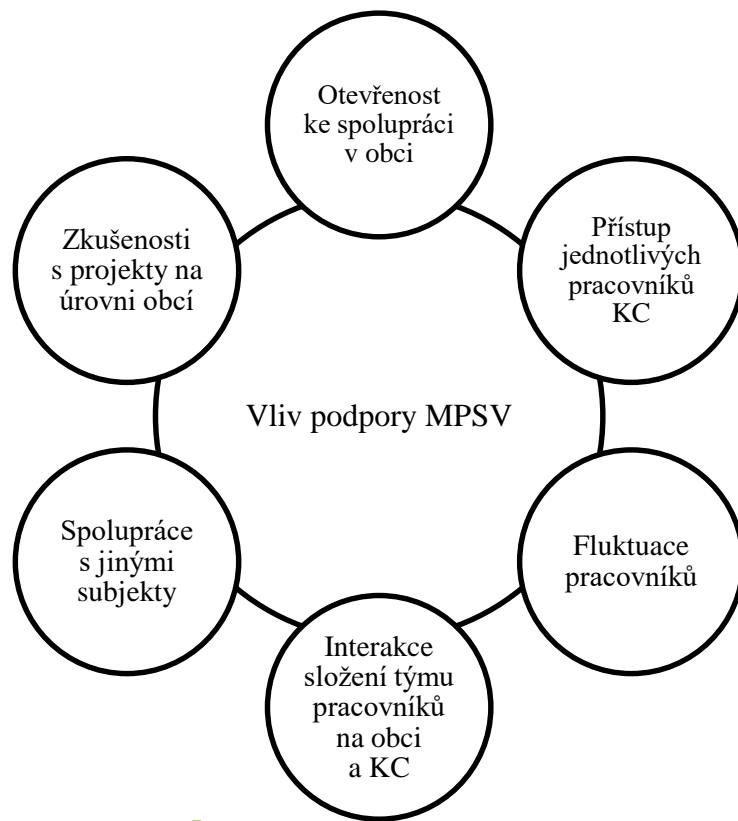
Otevřenost ke spolupráci v obci

Přístup jednotlivých pracovníků KC

Zkušenosti s projekty na úrovni obcí

Vliv podpory MPSV

Spolupráce s jinými subjekty

Fluktuace pracovníků

Interakce složení týmu pracovníků na obci a KC